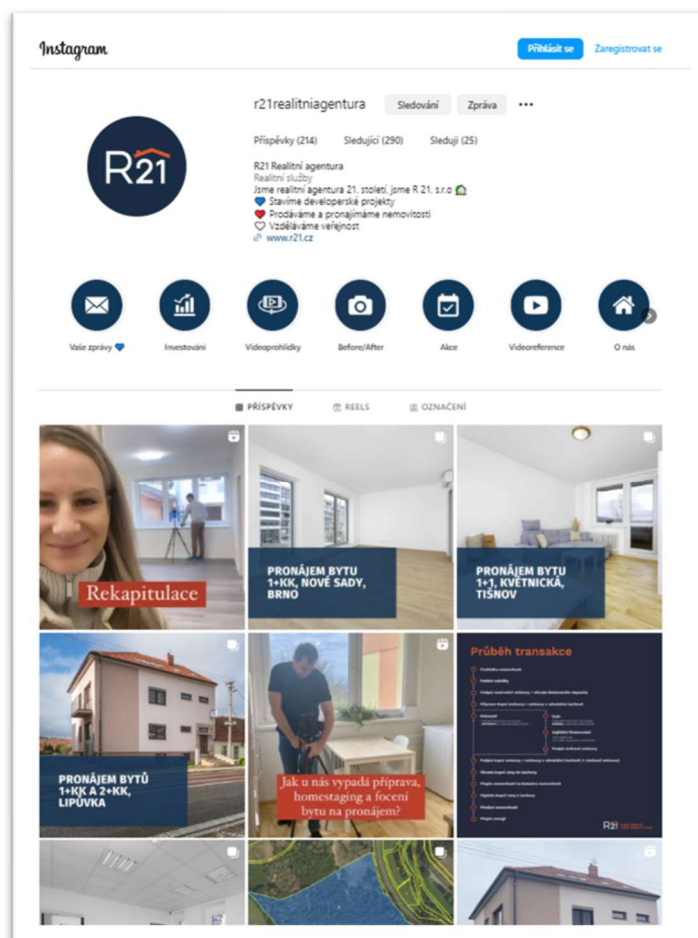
Instagram

Přihlásit se Zaregistrovat se

R21

r21realitniagentura Sledování Zpráva •••

Příspěvky (214) Sledující (290) Sleduji (25)

R21 Realitní agentura
Realitní služby
Jsme realitní agentura 21. století. Jsme R 21, s.r.o 🏡
💙 Stavíme developerské projekty
❤️ Prodáváme a pronajímáme nemovitosti
🤍 Vzděláváme veřejnost
www.r21.cz

Vaše zprávy 💙 Investování Videoprohlídky Before/After Akce Videoreference O nás

PŘÍSPĚVKY REELS OZNAČENÍ

Rekapitulace

PRONÁJEM BYTU 1+KK, NOVÉ SADY, BRNO

PRONÁJEM BYTU 1+1, KVĚTNICKÁ, TIŠNOV

PRONÁJEM BYTŮ 1+KK A 2+KK, LIPŮVKA

Jak u nás vypadá příprava, homestaging a focení bytu na pronájem?

Průběh transakce

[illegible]

R21